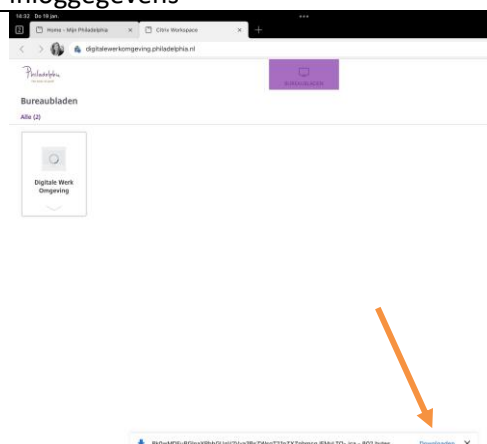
inloggegevens

14:32 Do 19 jan.

Home - Mijn Philadelphia

Citrix Workspace

digitalewerkomgeving.philadelphia.nl

Philadelphia

BUREAUBLADEN

Bureaubladen

Alle (2)

Digitale Werk Omgeving

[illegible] .ica - 802 bytes

Downloaden